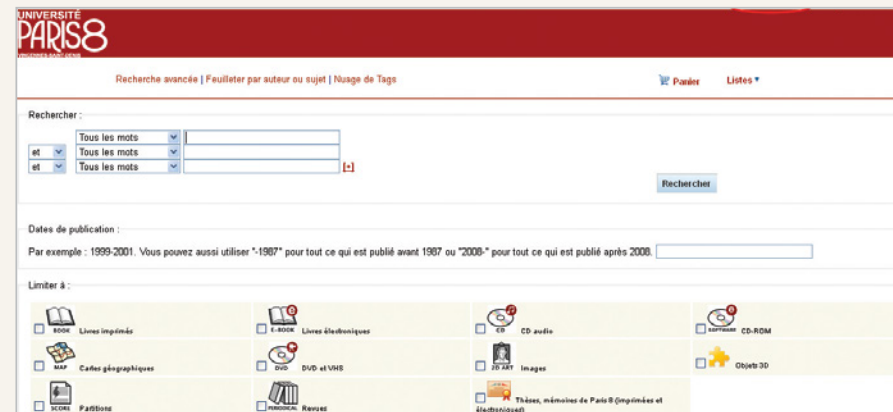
UNIVERSITÉ PARIS8 VINCENNES-SAINT-DENIS

Recherche avancée | Feuilleter par auteur ou sujet | Nuage de Tags

Panier Listes ▾

Rechercher :

Tous les mots
et Tous les mots
et Tous les mots [+]

Rechercher

Dates de publication :

Par exemple : 1999-2001. Vous pouvez aussi utiliser "-1987" pour tout ce qui est publié avant 1987 ou "2008-" pour tout ce qui est publié après 2008.

Limiter à :

BOOK Livres imprimés
E-BOOK Livres électroniques
CD CD audio
SOFTWARE CD-ROM
MAP Cartes géographiques
DVD DVD et VHS
2D ART Images
Objets 3D
SCORE Partitions
PERIODICAL Revues
Thèses, mémoires de Paris 8 (imprimés et électroniques)